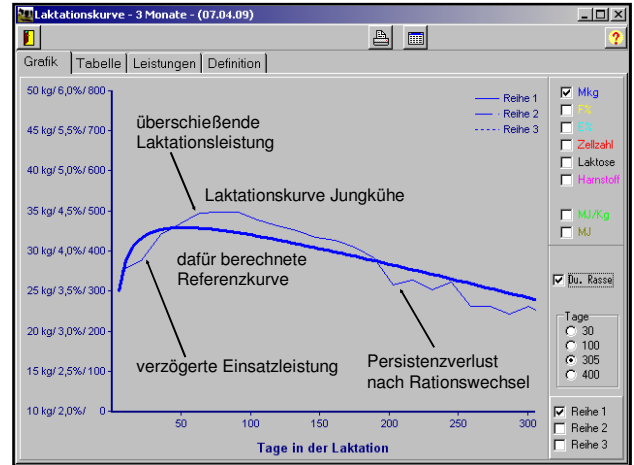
Laktationskurve - 3 Monate - (07.04.09)

Grafik | Tabelle | Leistungen | Definition

50 kg/ 6,0%/ 800
45 kg/ 5,5%/ 700
40 kg/ 5,0%/ 600
35 kg/ 4,5%/ 500
30 kg/ 4,0%/ 400
25 kg/ 3,5%/ 300
20 kg/ 3,0%/ 200
15 kg/ 2,5%/ 100
10 kg/ 2,0%/ 0

Reihe 1
Reihe 2
Reihe 3

überschießende Laktationsleistung

Laktationskurve Jungkühe

dafür berechnete Referenzkurve

verzögerte Einsatzleistung

Persistenzverlust nach Rationswechsel

50 100 150 200 250 300

Tage in der Laktation

Mkg
F%
E%
Zellzahl
Laktose
Harnstoff

MJ/Kg
MJ

Du. Rasse

Tage
30
100
305
400

Reihe 1
Reihe 2
Reihe 3